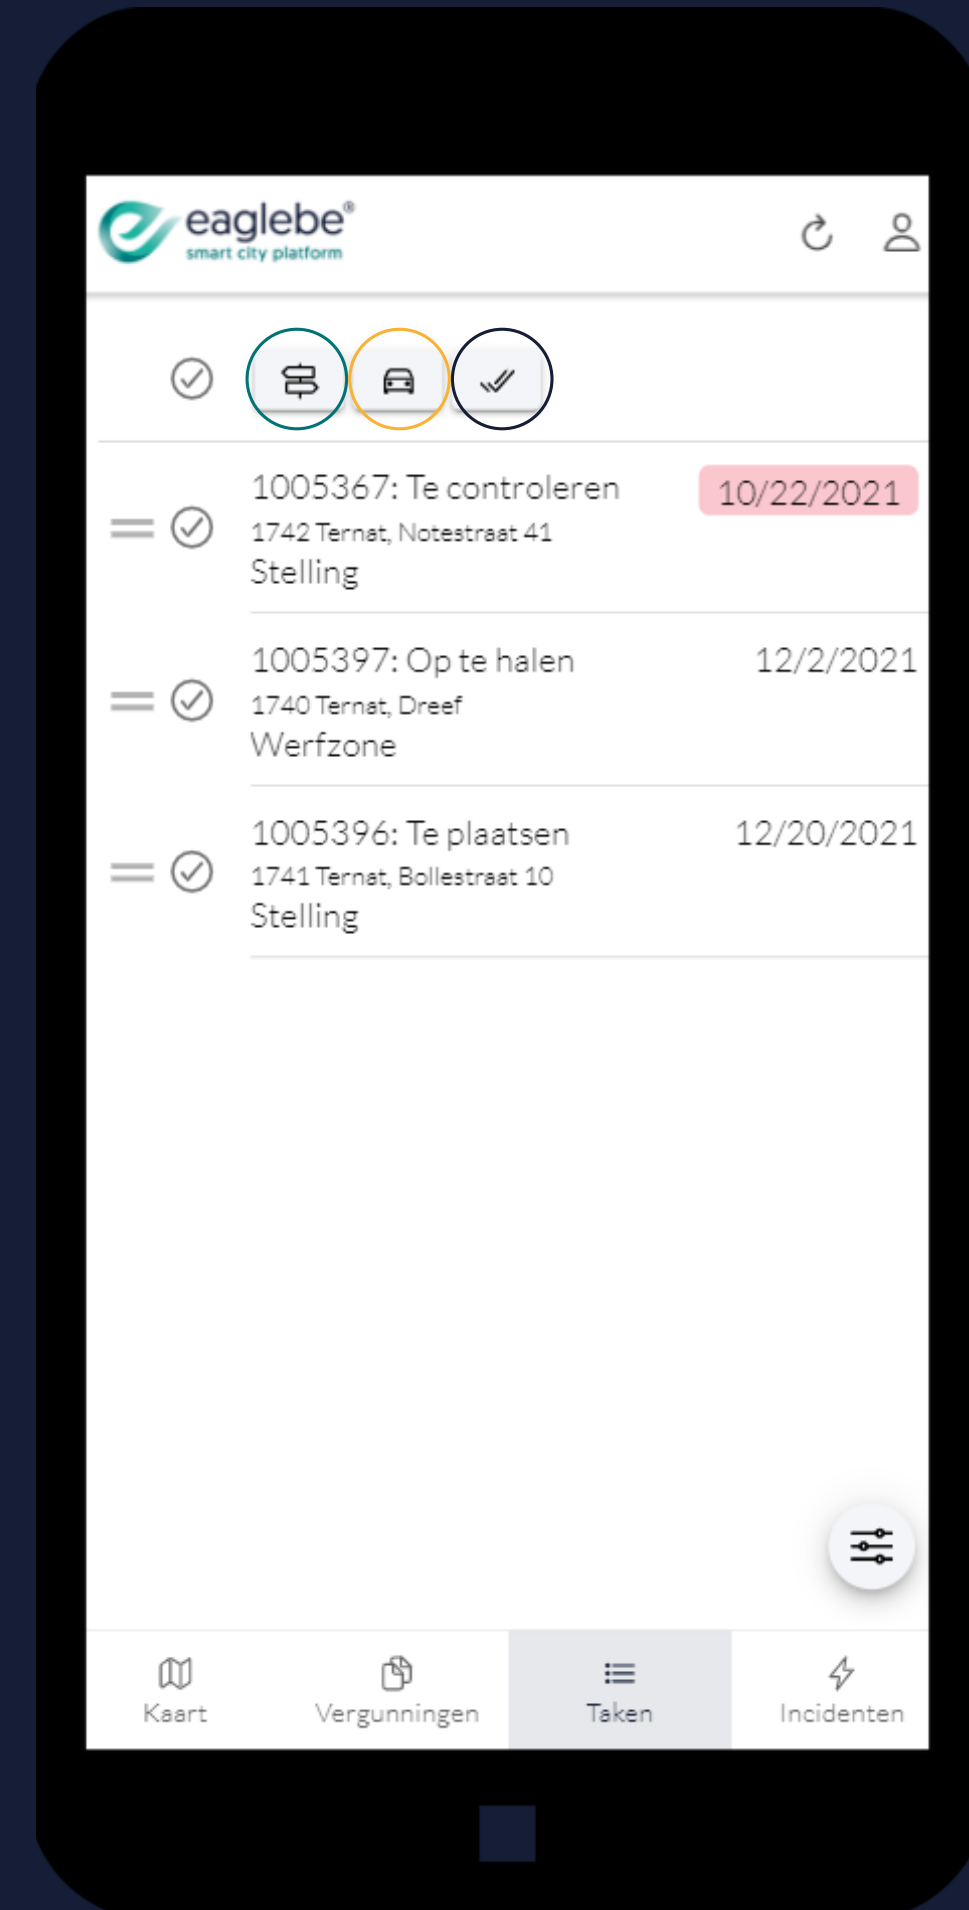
eaglebe®
smart city platform

1005367: Te controleren
10/22/2021
1742 Ternat, Notestraat 41
Stelling

1005397: Op te halen
12/2/2021
1740 Ternat, Dreef
Werfzone

1005396: Te plaatsen
12/20/2021
1741 Ternat, Bollestraat 10
Stelling

Kaart
Vergunningen
Taken
Incidenten